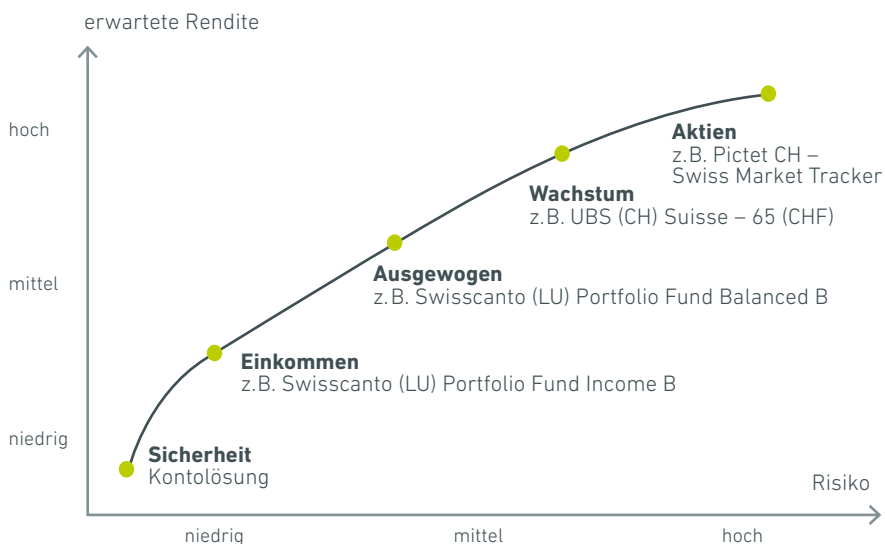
erwartete Rendite

hoch

mittel

niedrig

Aktien
z.B. Pictet CH – Swiss Market Tracker

Wachstum
z.B. UBS (CH) Suisse – 65 (CHF)

Ausgewogen
z.B. Swisscanto (LU) Portfolio Fund Balanced B

Einkommen
z.B. Swisscanto (LU) Portfolio Fund Income B

Sicherheit
Kontolösung

Risiko

niedrig

mittel

hoch